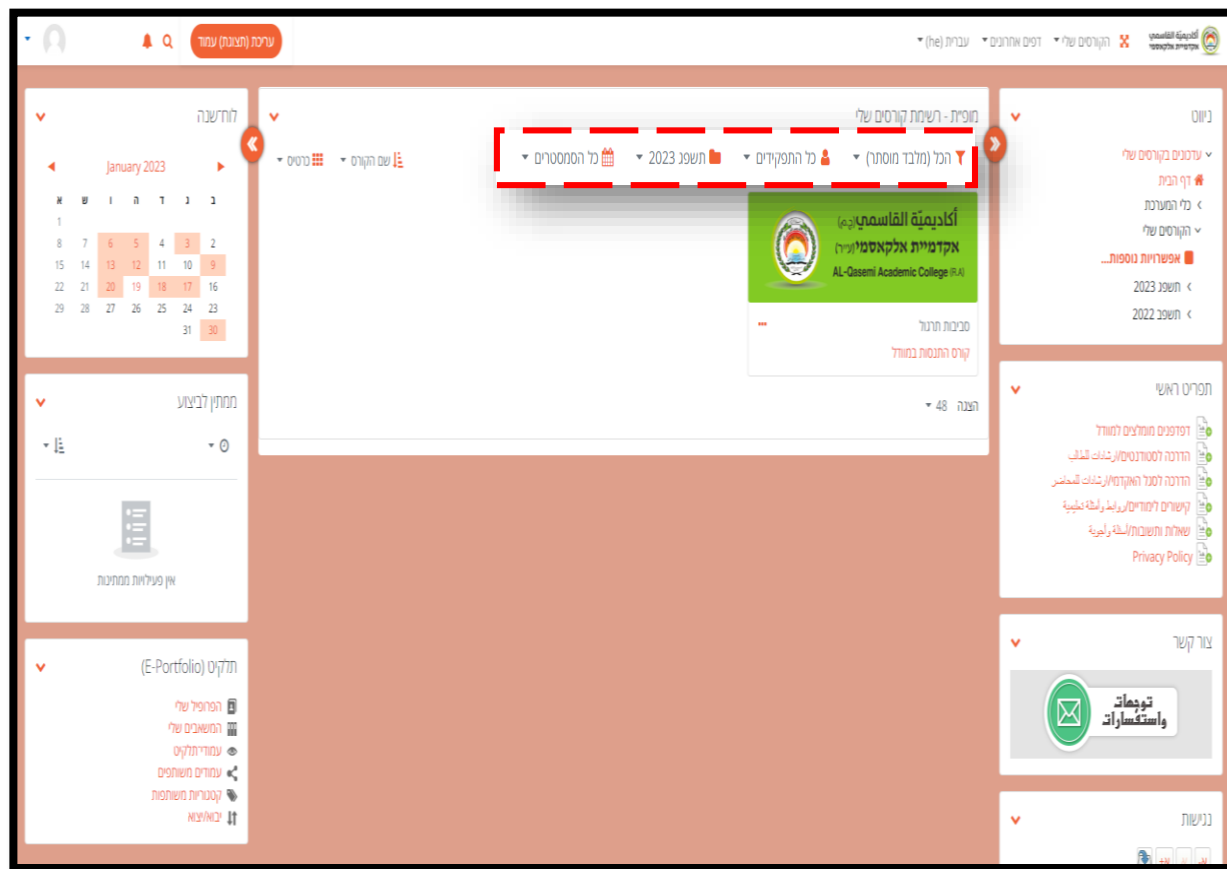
أكاديميّة القاسمي
אקדמיית אלקאסמי

הקורסים שלי
דפים אחרונים
עברית (he)

עריכת (תצוגת) עמוד

ניווט
עדכונים בקורסים שלי
דף הבית
כלי המערכת
הקורסים שלי
אפשרויות נוספות...
תשפג 2023
תשפב 2022

תפריט ראשי
דפדפנים מומלצים למוודל
הדרכה לסטודנטים/إرشادات للطالب
הדרכה לסגל האקדמי/إرشادات للمحاضر
קישורים לימודיים/روابط وأمثلة تعليمية
שאלות ותשובות/أسئلة وأجوبة
Privacy Policy

צור קשר
توجهات واستفسارات

כניסות

מופית - רשימת קורסים שלי
הכל (מלבד מוסתר)
כל התפקידים
תשפג 2023
כל הסמסטרים
שם הקורס
כרטיס

أكاديميّة القاسمي (ر.م)
אקדמיית אלקאסמי (ע״ר)
AL-Qasemi Academic College (R.A)
מכינות תרגול
...
קורס התנסות במוודל

הצגה 48

לוח שנה
January 2023
| א | ש | ו | ה | ד | ג | ב |
|---|---|---|---|---|---|---|
| 1 | | | | | | |
| 8 | 7 | 6 | 5 | 4 | 3 | 2 |
| 15 | 14 | 13 | 12 | 11 | 10 | 9 |
| 22 | 21 | 20 | 19 | 18 | 17 | 16 |
| 29 | 28 | 27 | 26 | 25 | 24 | 23 |
| | | | | | 31 | 30 |

ממתין לביצוע
אין פעילויות ממתינות

תלקיט (E-Portfolio)
הפרופיל שלי
המושבים שלי
עמודי תלקיט
עמודים משותפים
קטגוריות משותפות
יבוא/יצוא